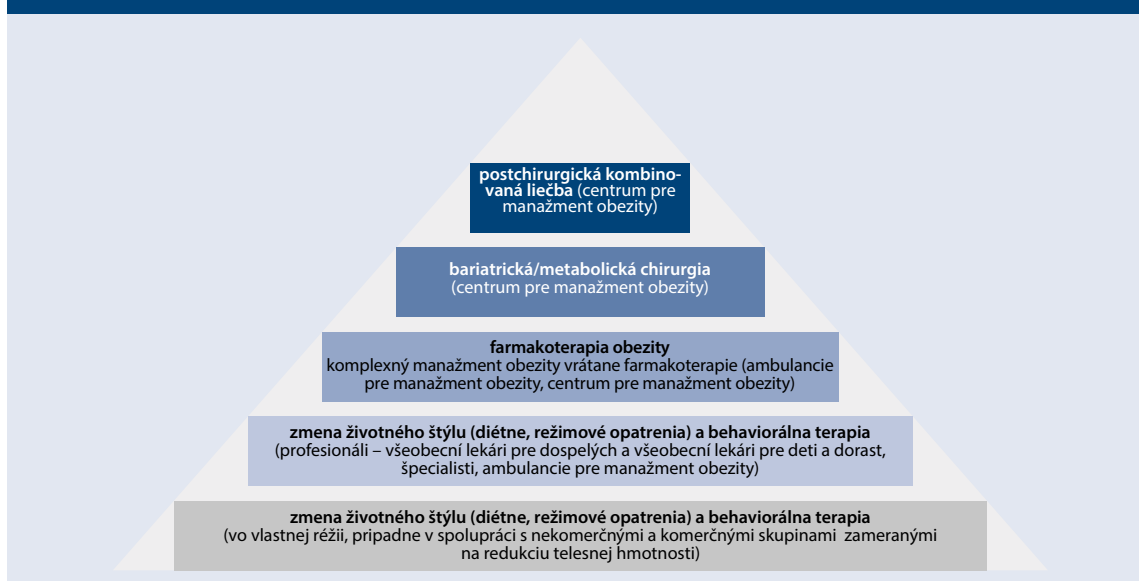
postchirurgická kombinovaná liečba (centrum pre manažment obezity)

bariatrická/metabolická chirurgia (centrum pre manažment obezity)

farmakoterapia obezity
komplexný manažment obezity vrátane farmakoterapie (ambulancie pre manažment obezity, centrum pre manažment obezity)

zmena životného štýlu (diétne, režimové opatrenia) a behaviorálna terapia
(profesionáli – všeobecní lekári pre dospelých a všeobecní lekári pre deti a dorast, špecialisti, ambulancie pre manažment obezity)

zmena životného štýlu (diétne, režimové opatrenia) a behaviorálna terapia
(vo vlastnej réžii, pripadne v spolupráci s nekomerčnými a komerčnými skupinami zameranými na redukciu telesnej hmotnosti)